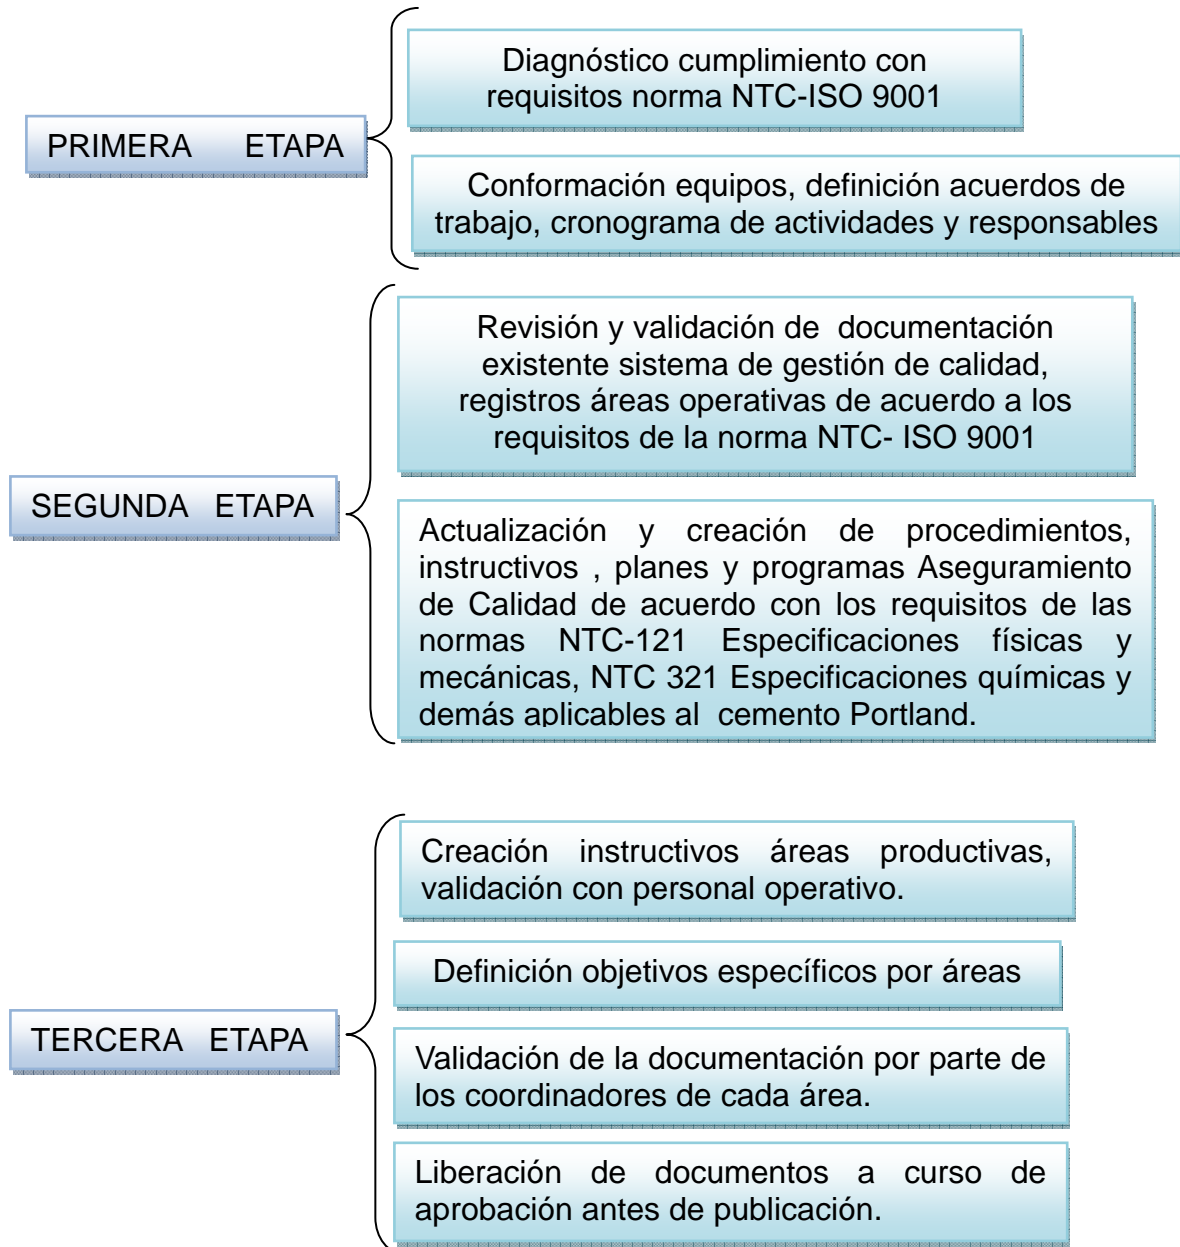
PRIMERA ETAPA

Diagnóstico cumplimiento con requisitos norma NTC-ISO 9001

Conformación equipos, definición acuerdos de trabajo, cronograma de actividades y responsables

SEGUNDA ETAPA

Revisión y validación de documentación existente sistema de gestión de calidad, registros áreas operativas de acuerdo a los requisitos de la norma NTC- ISO 9001

Actualización y creación de procedimientos, instructivos , planes y programas Aseguramiento de Calidad de acuerdo con los requisitos de las normas NTC-121 Especificaciones físicas y mecánicas, NTC 321 Especificaciones químicas y demás aplicables al cemento Portland.

TERCERA ETAPA

Creación instructivos áreas productivas, validación con personal operativo.

Definición objetivos específicos por áreas

Validación de la documentación por parte de los coordinadores de cada área.

Liberación de documentos a curso de aprobación antes de publicación.